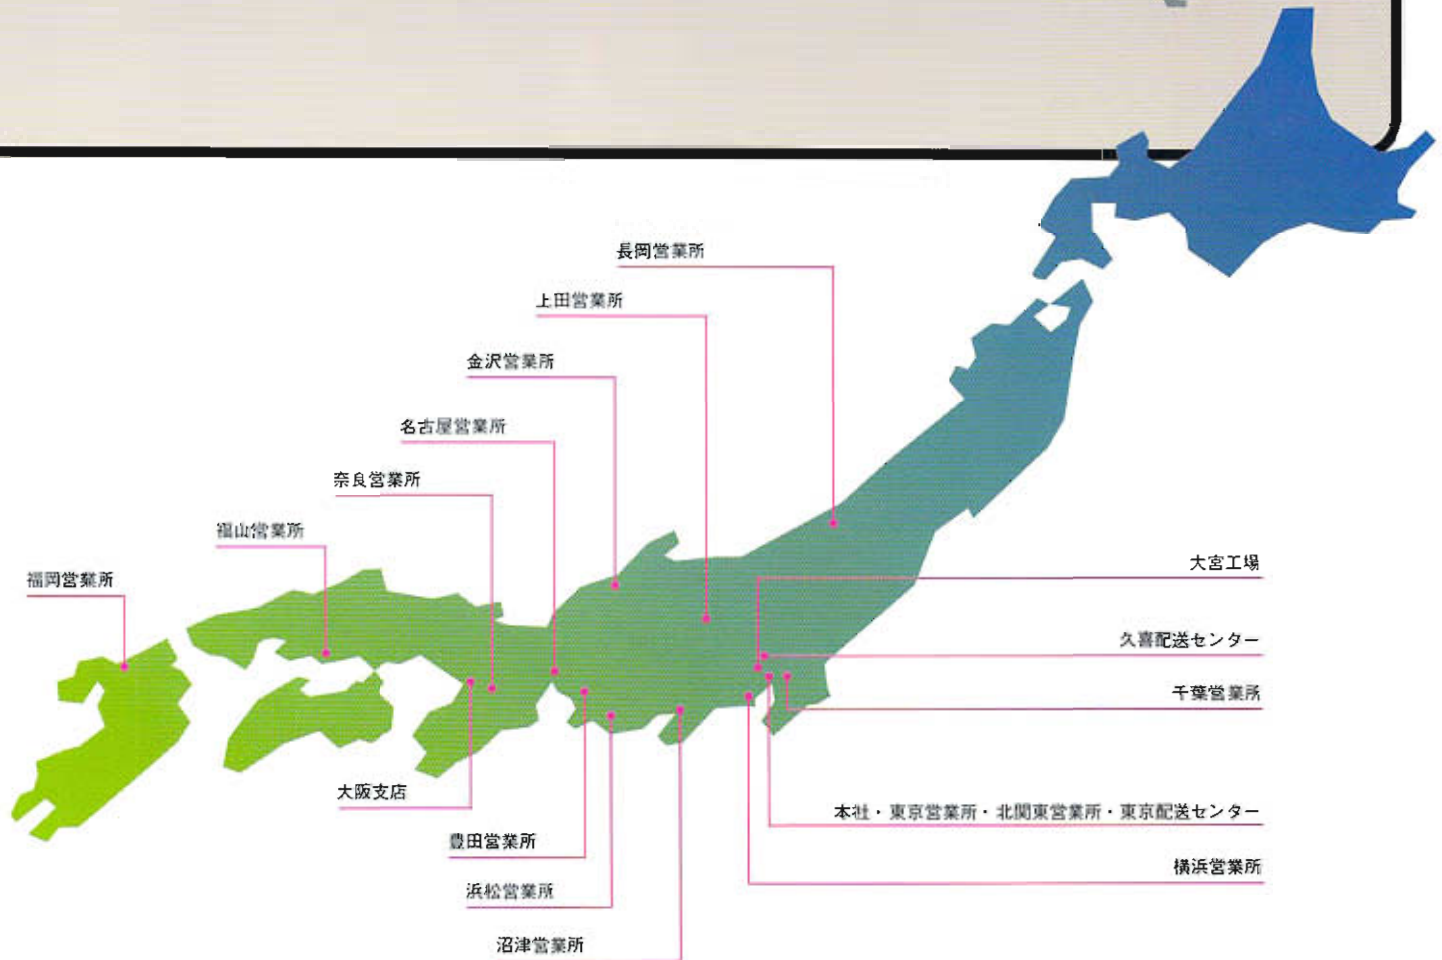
長岡営業所

上田営業所

金沢営業所

名古屋営業所

奈良営業所

福山営業所

福岡営業所

大宮工場

久喜配送センター

千葉営業所

大阪支店

本社・東京営業所・北関東営業所・東京配送センター

豊田営業所

横浜営業所

浜松営業所

沼津営業所